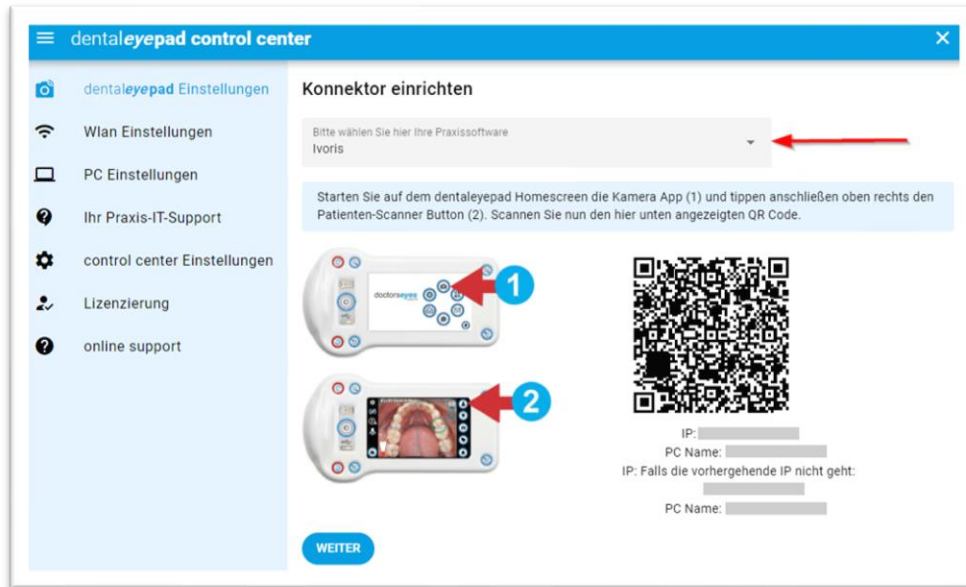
dentaleyepad control center

dentaleyepad Einstellungen
Wlan Einstellungen
PC Einstellungen
Ihr Praxis-IT-Support
control center Einstellungen
Lizenzierung
online support

Konnektor einrichten

Bitte wählen Sie hier Ihre Praxissoftware
Ivoris

Starten Sie auf dem dentaleyepad Homescreen die Kamera App (1) und tippen anschließen oben rechts den Patienten-Scanner Button (2). Scannen Sie nun den hier unten angezeigten QR Code.

doctorseyes

1

2

IP: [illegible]
PC Name: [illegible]
IP: Falls die vorhergehende IP nicht geht:
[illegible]
PC Name: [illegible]

WEITER